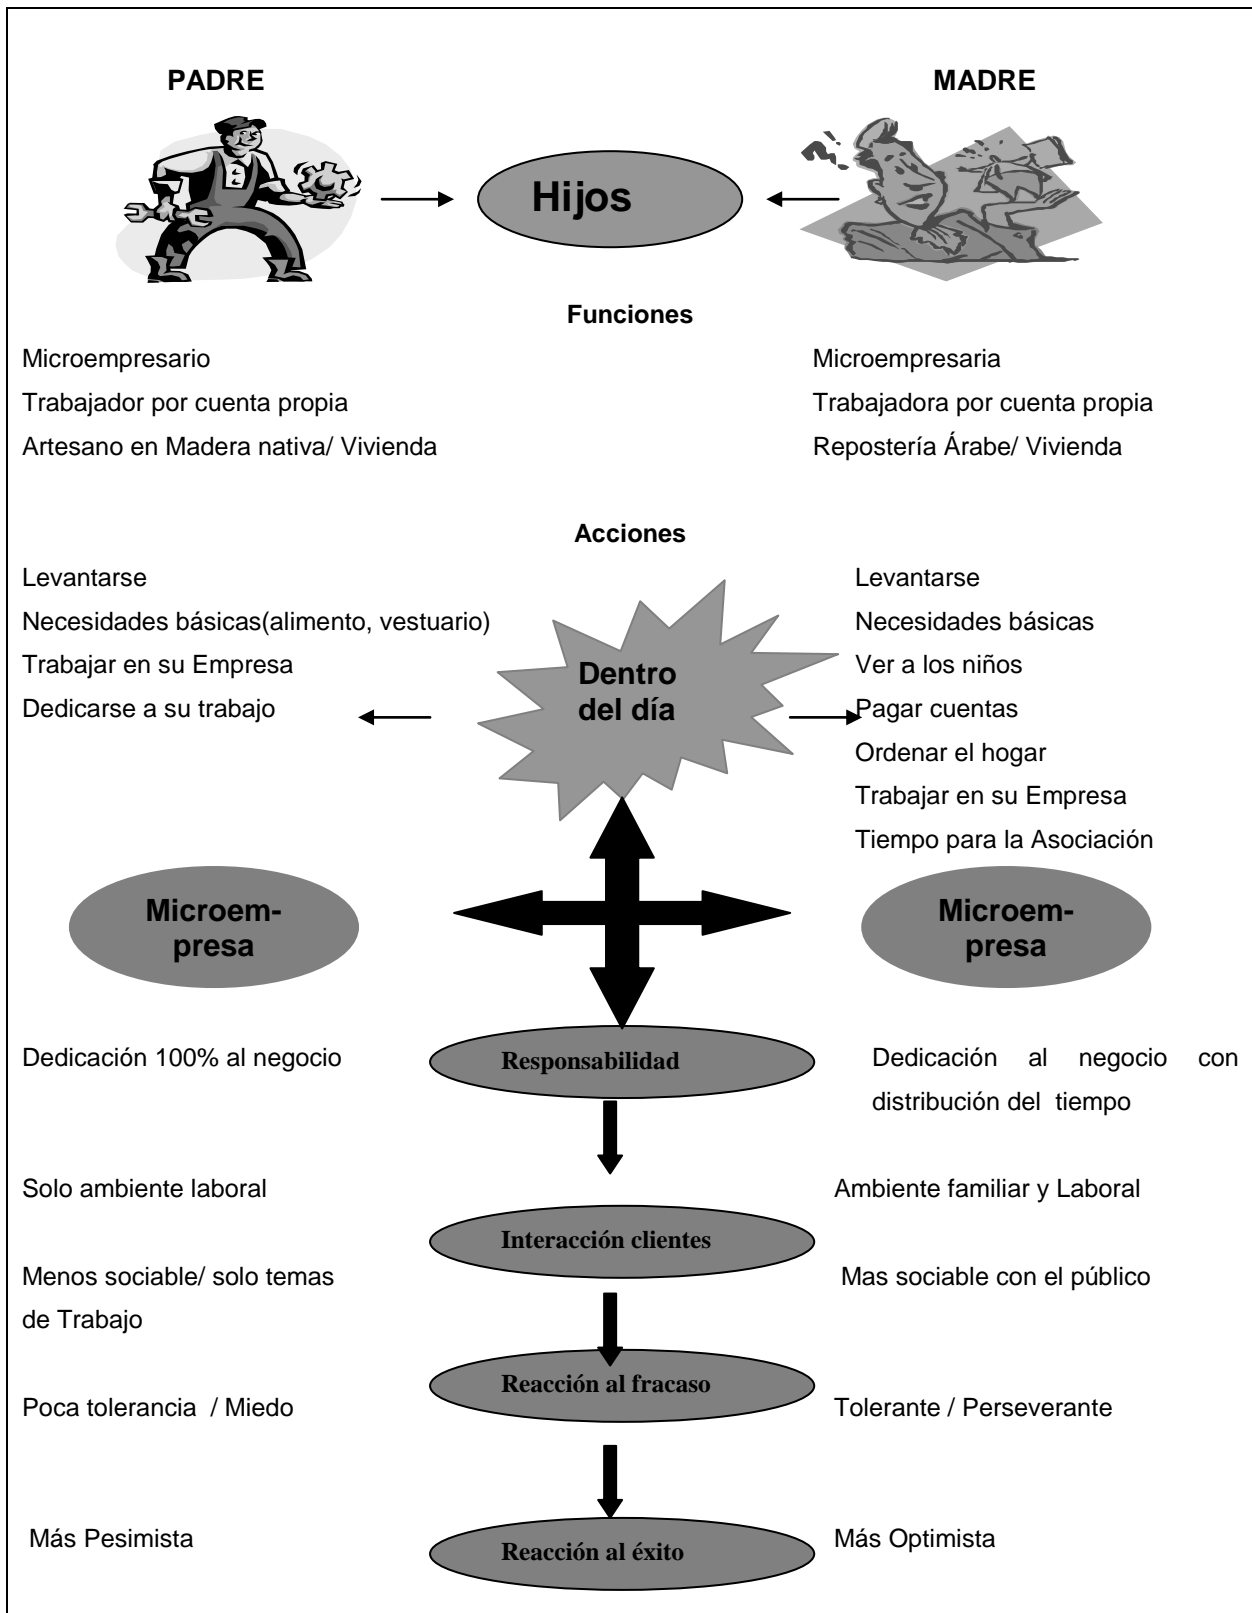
PADRE

MADRE

Hijos

Funciones

Microempresario
Trabajador por cuenta propia
Artesano en Madera nativa/ Vivienda

Microempresaria
Trabajadora por cuenta propia
Repostería Árabe/ Vivienda

Acciones

Levantarse
Necesidades básicas(alimento, vestuario)
Trabajar en su Empresa
Dedicarse a su trabajo

Dentro del día

Levantarse
Necesidades básicas
Ver a los niños
Pagar cuentas
Ordenar el hogar
Trabajar en su Empresa
Tiempo para la Asociación

Microempresa

Microempresa

Dedicación 100% al negocio

Responsabilidad

Dedicación al negocio con distribución del tiempo

Solo ambiente laboral

Ambiente familiar y Laboral

Interacción clientes

Menos sociable/ solo temas de Trabajo

Mas sociable con el público

Reacción al fracaso

Poca tolerancia / Miedo

Tolerante / Perseverante

Más Pesimista

Reacción al éxito

Más Optimista